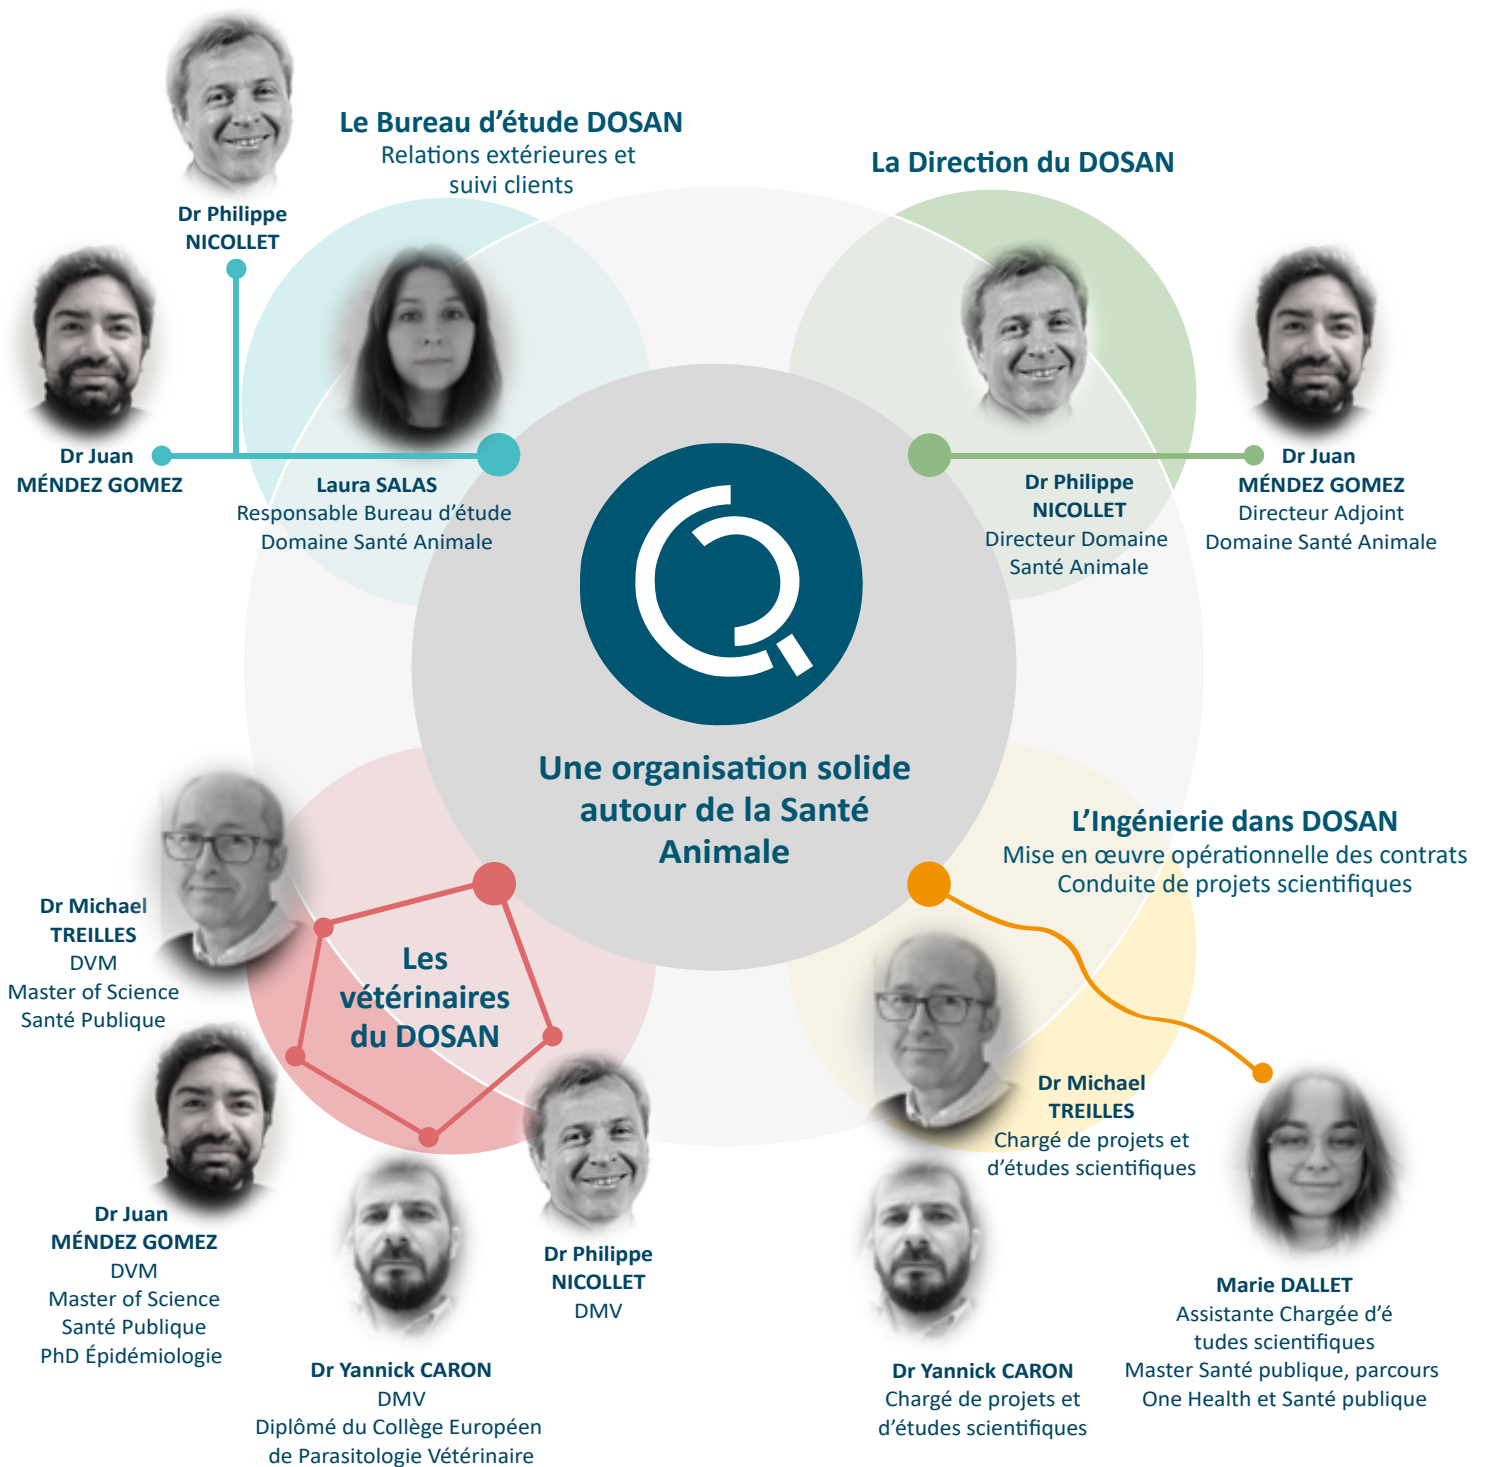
Le Bureau d'étude DOSAN
Relations extérieures et suivi clients

Dr Philippe NICOLLET

Dr Juan MÉNDEZ GOMEZ

Laura SALAS
Responsable Bureau d'étude Domaine Santé Animale

La Direction du DOSAN

Dr Philippe NICOLLET
Directeur Domaine Santé Animale

Dr Juan MÉNDEZ GOMEZ
Directeur Adjoint Domaine Santé Animale

Une organisation solide autour de la Santé Animale

L'Ingénierie dans DOSAN
Mise en œuvre opérationnelle des contrats
Conduite de projets scientifiques

Dr Michael TREILLES
DVM
Master of Science Santé Publique

Les vétérinaires du DOSAN

Dr Juan MÉNDEZ GOMEZ
DVM
Master of Science Santé Publique
PhD Épidémiologie

Dr Philippe NICOLLET
DMV

Dr Yannick CARON
DMV
Diplômé du Collège Européen de Parasitologie Vétérinaire

Dr Michael TREILLES
Chargé de projets et d'études scientifiques

Dr Yannick CARON
Chargé de projets et d'études scientifiques

Marie DALLET
Assistante Chargée d'é tudes scientifiques
Master Santé publique, parcours One Health et Santé publique